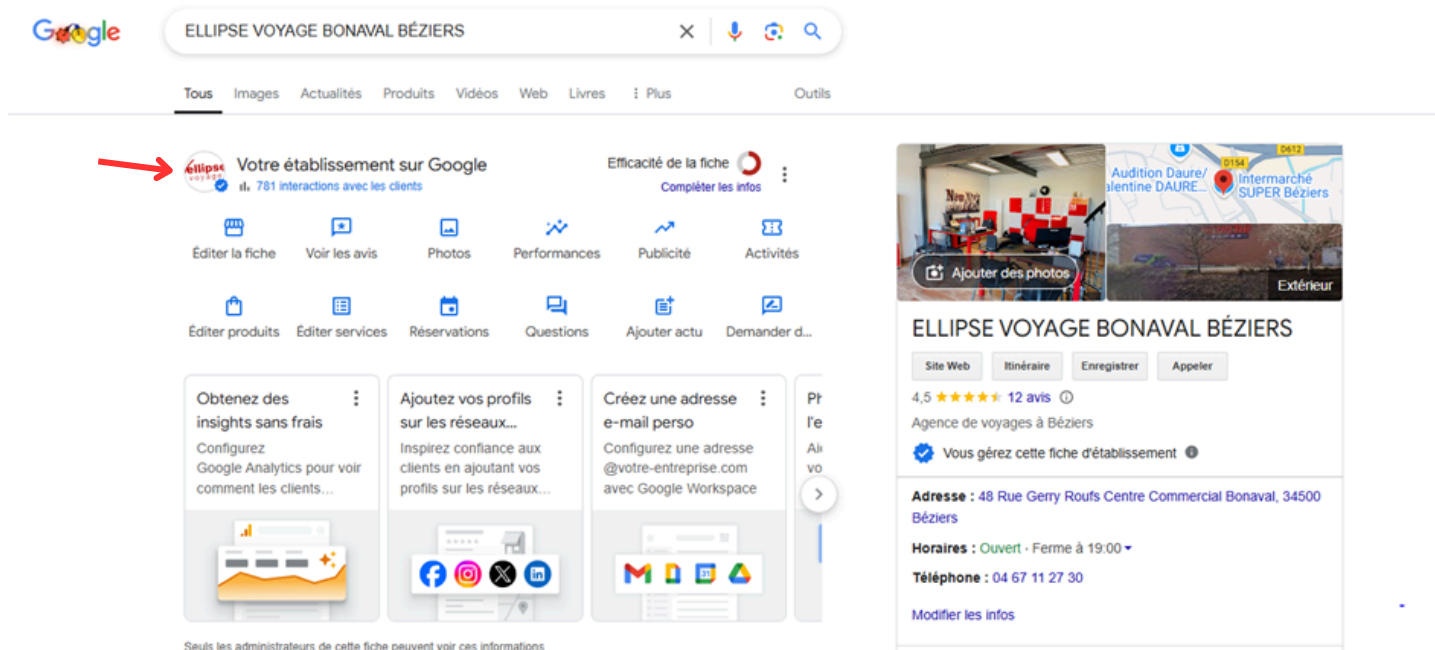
Google

ELLIPSE VOYAGE BONAVAL BÉZIERS

Tous Images Actualités Produits Vidéos Web Livres ⋮ Plus Outils

ellipse voyage

Votre établissement sur Google
781 interactions avec les clients

Efficacité de la fiche
Compléter les infos

Éditer la fiche
Voir les avis
Photos
Performances
Publicité
Activités
Éditer produits
Éditer services
Réservations
Questions
Ajouter actu
Demander d...

Obtenez des insights sans frais
Configurez Google Analytics pour voir comment les clients...

Ajoutez vos profils sur les réseaux...
Inspirez confiance aux clients en ajoutant vos profils sur les réseaux...

Créez une adresse e-mail perso
Configurez une adresse @votre-entreprise.com avec Google Workspace

Ph
l'e
Ai
vo

Seuls les administrateurs de cette fiche peuvent voir ces informations

Ajouter des photos

Audition Daure/ alentine DAURE...
Intermarché SUPER Béziers
D154
D612

Extérieur

ELLIPSE VOYAGE BONAVAL BÉZIERS

Site Web
Itinéraire
Enregistrer
Appeler

4,5 ★★★★★ 12 avis

Agence de voyages à Béziers

Vous gérez cette fiche d'établissement

Adresse : 48 Rue Gerry Roufs Centre Commercial Bonaval, 34500 Béziers

Horaires : Ouvert · Ferme à 19:00

Téléphone : 04 67 11 27 30

Modifier les infos